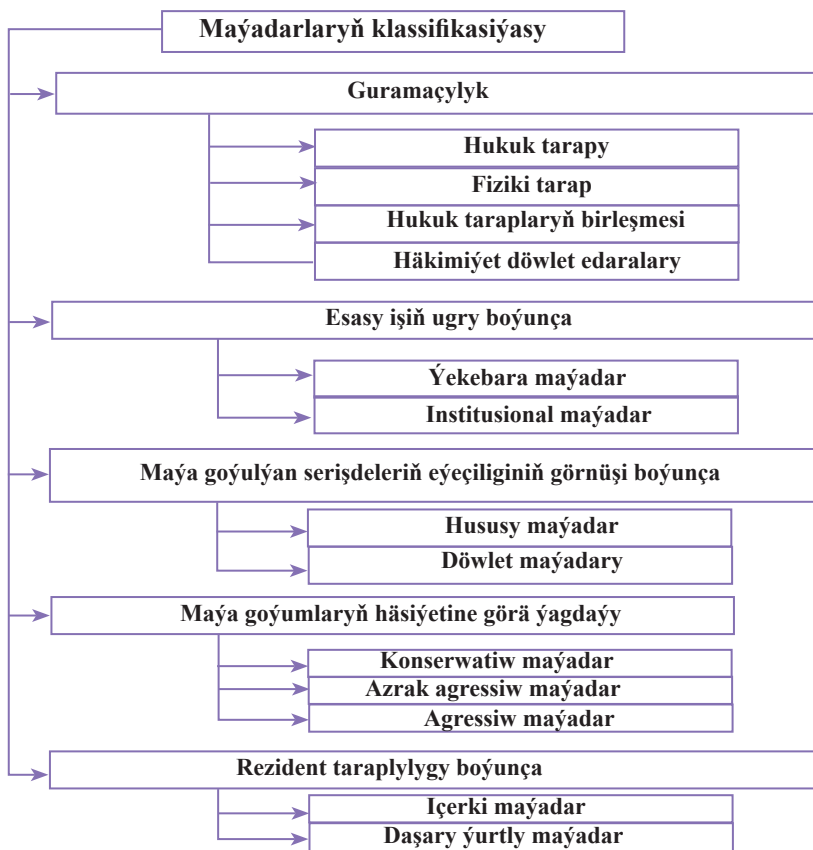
Maýadarlaryň klassifikasiýasy

Guramaçylyk

Hukuk tarapy

Fiziki tarap

Hukuk taraplaryň birleşmesi

Häkimiýet döwlet edaralary

Esasy işiň ugry boýunça

Ýekebara maýadar

Institusional maýadar

Maýa goýulýan serişdeleriň eýeçiliginiň görnüşi boýunça

Hususy maýadar

Döwlet maýadary

Maýa goýumlaryň häsiýetine görä ýagdaýy

Konserwatiw maýadar

Azrak agressiw maýadar

Agressiw maýadar

Rezident taraplylygy boýunça

Içerki maýadar

Daşary ýurtly maýadar